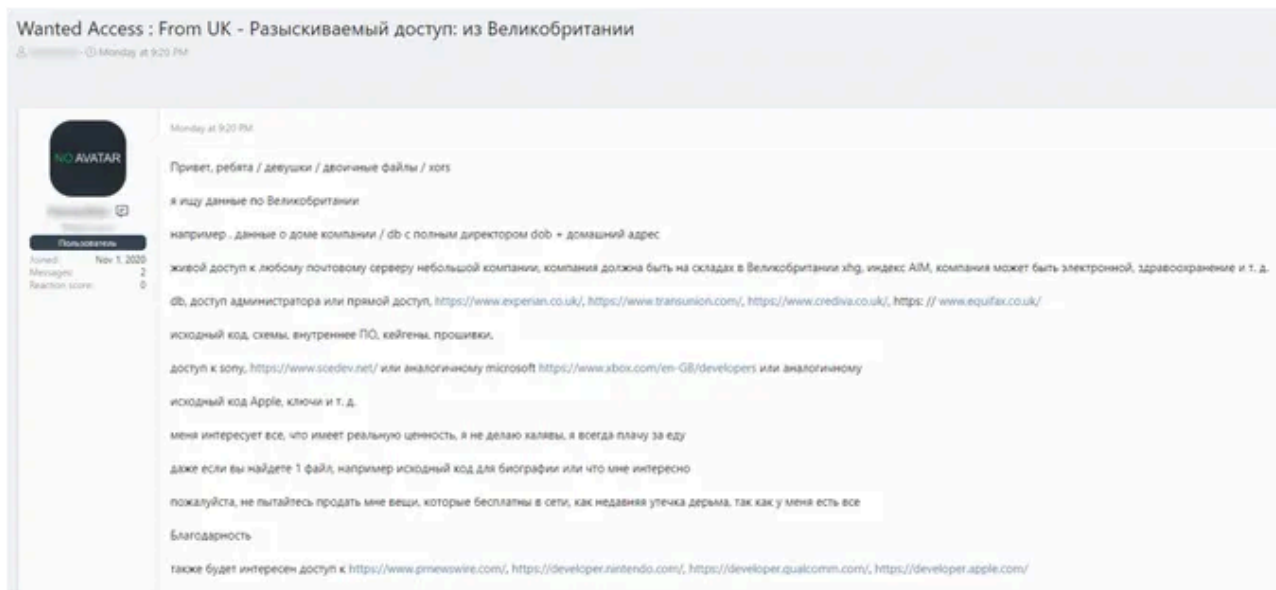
Wanted Access : From UK - Разыскиваемый доступ: из Великобритании

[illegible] · Monday at 9:20 PM

NO AVATAR

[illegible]

Пользователь

Joined: Nov 1, 2020
Messages: 2
Reaction score: 0

Monday at 9:20 PM

Привет, ребята / девушки / двоичные файлы / xors

я ищу данные по Великобритании

например , данные о доме компании / db с полным директором dob + домашний адрес

живой доступ к любому почтовому серверу небольшой компании, компания должна быть на складах в Великобритании xhg, индекс AIM, компания может быть электронной, здравоохранение и т. д.

db, доступ администратора или прямой доступ, https://www.experian.co.uk/, https://www.transunion.com/, https://www.crediva.co.uk/, https: // www.equifax.co.uk/

исходный код, схемы, внутреннее ПО, кейгены, прошивки,

доступ к sony, https://www.scedev.net/ или аналогичному microsoft https://www.xbox.com/en-GB/developers или аналогичному

исходный код Apple, ключи и т. д.

меня интересует все, что имеет реальную ценность, я не делаю халявы, я всегда плачу за еду

даже если вы найдете 1 файл, например исходный код для биографии или что мне интересно

пожалуйста, не пытайтесь продать мне вещи, которые бесплатны в сети, как недавняя утечка дерьма, так как у меня есть все

Благодарность

также будет интересен доступ к https://www.prnewswire.com/, https://developer.nintendo.com/, https://developer.qualcomm.com/, https://developer.apple.com/